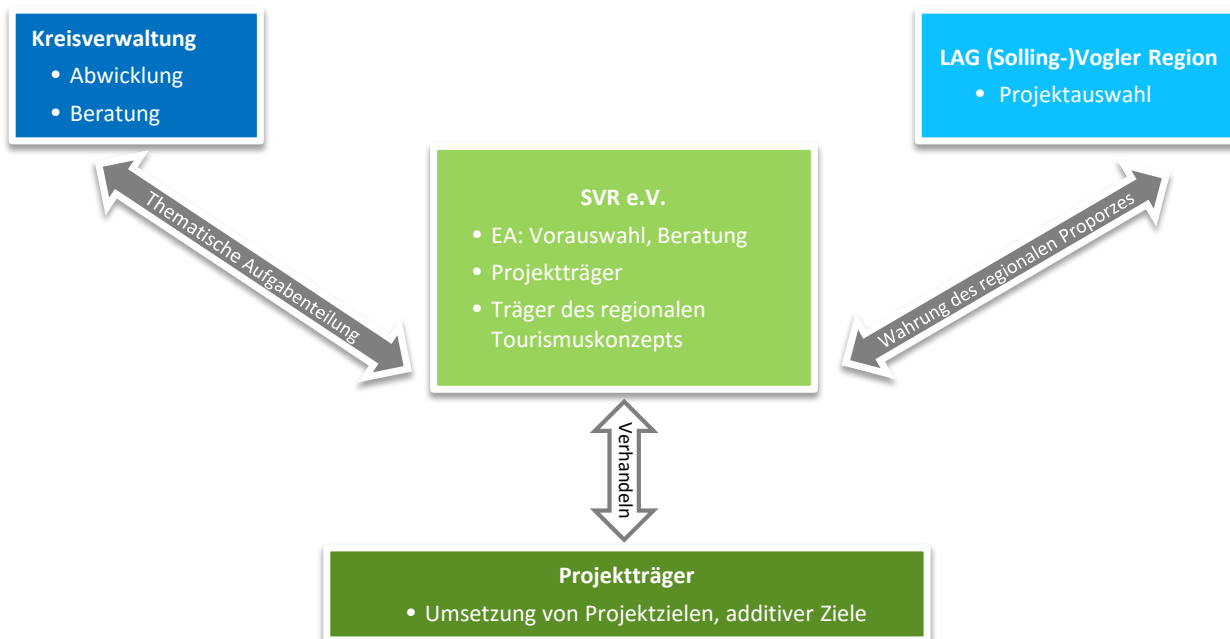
**Kreisverwaltung**
- Abwicklung
- Beratung

**LAG (Solling-)Vogler Region**
- Projektauswahl

Thematische Aufgabenteilung

**SVR e.V.**
- EA: Vorauswahl, Beratung
- Projektträger
- Träger des regionalen Tourismuskonzepts

Wahrung des regionalen Proporzes

Verhandeln

**Projektträger**
- Umsetzung von Projektzielen, additiver Ziele